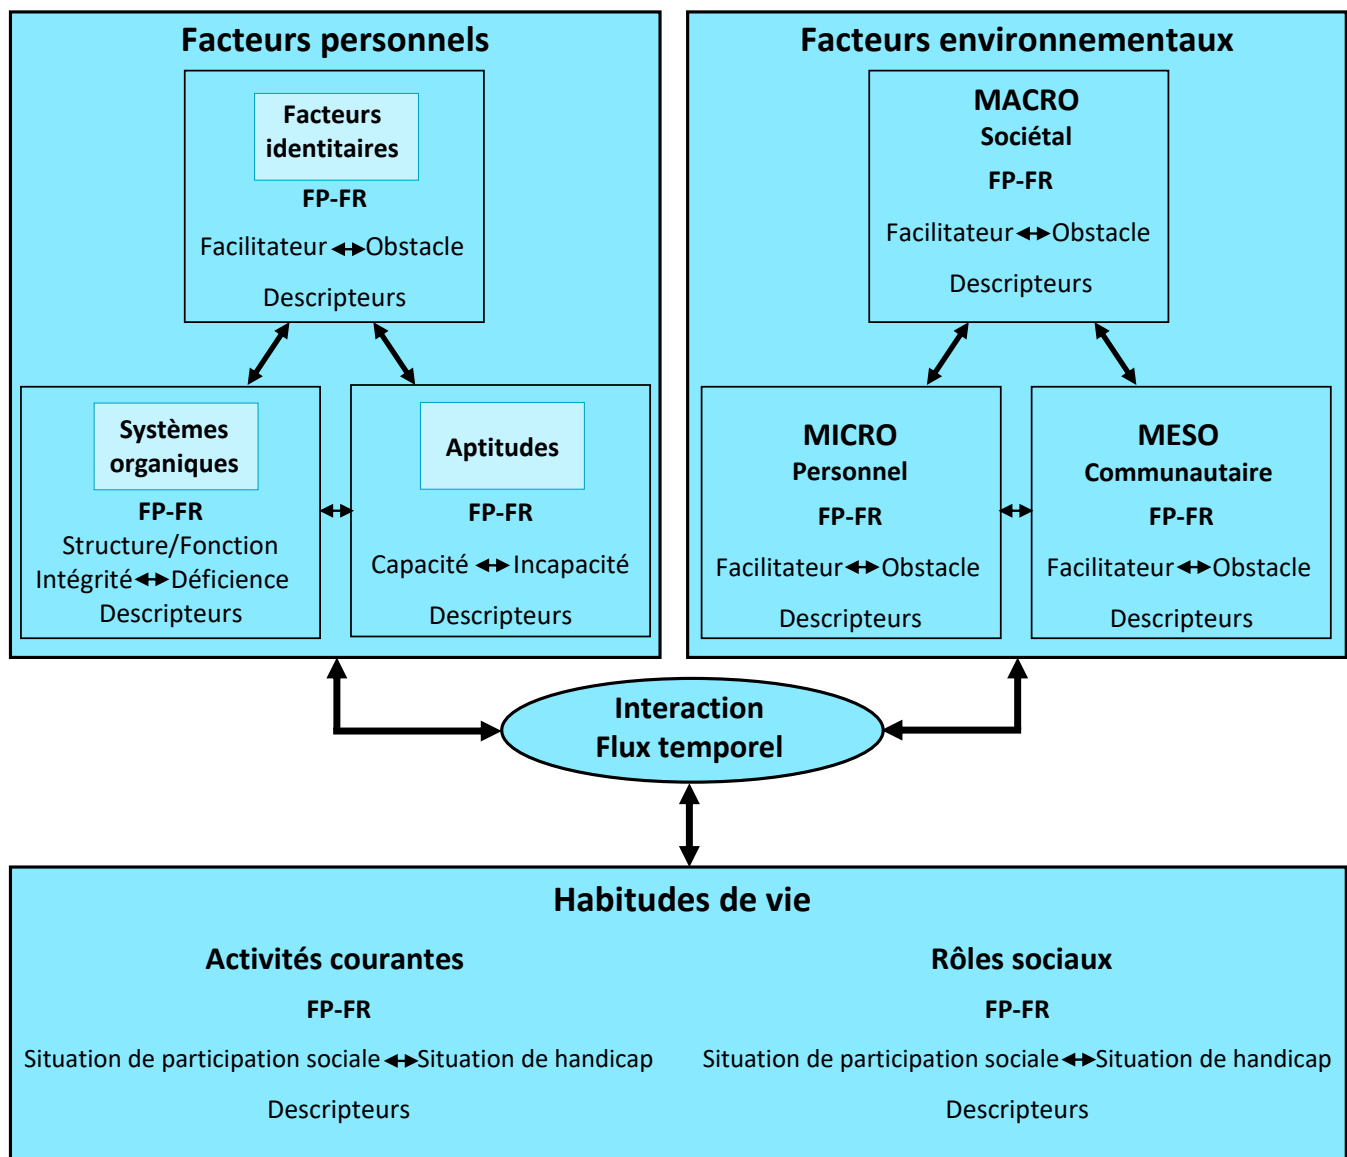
Facteurs personnels

Facteurs identitaires

FP-FR

Facilitateur ↔ Obstacle

Descripteurs

Systèmes organiques

FP-FR

Structure/Fonction

Intégrité ↔ Déficience

Descripteurs

Aptitudes

FP-FR

Capacité ↔ Incapacité

Descripteurs

Facteurs environnementaux

MACRO
Sociétal

FP-FR

Facilitateur ↔ Obstacle

Descripteurs

MICRO
Personnel

FP-FR

Facilitateur ↔ Obstacle

Descripteurs

MESO
Communautaire

FP-FR

Facilitateur ↔ Obstacle

Descripteurs

Interaction
Flux temporel

Habitudes de vie

Activités courantes

FP-FR

Situation de participation sociale ↔ Situation de handicap

Descripteurs

Rôles sociaux

FP-FR

Situation de participation sociale ↔ Situation de handicap

Descripteurs